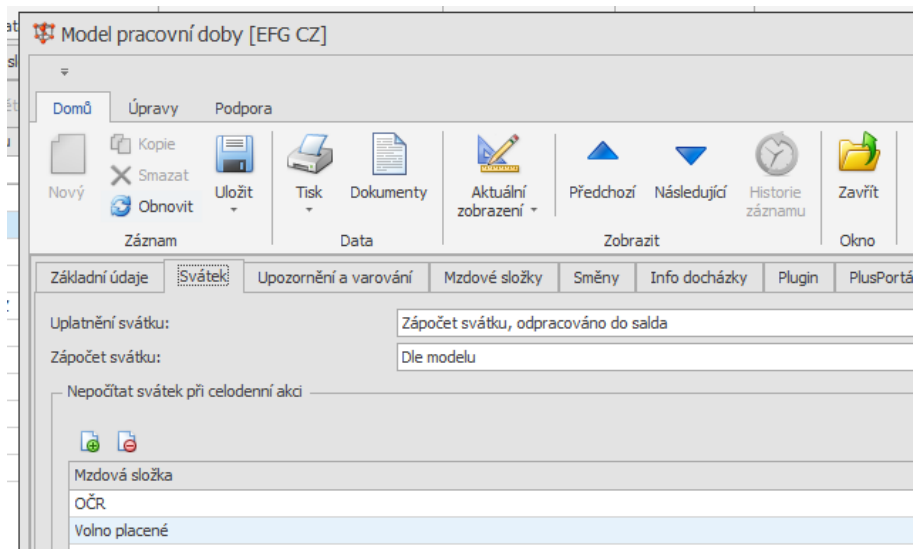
Model pracovní doby [EFG CZ]

Domů Úpravy Podpora

Nový
Kopie
Smazat
Obnovit
Uložit
Záznam

Tisk
Dokumenty
Data

Aktuální zobrazení
Předchozí
Následující
Historie záznamu
Zobrazit

Zavřít
Okno

Základní údaje | Svátek | Upozornění a varování | Mzdové složky | Směny | Info docházky | Plugin | PlusPortá

Uplatnění svátku: Zápočet svátku, odpracováno do salda
Zápočet svátku: Dle modelu

Nepočítat svátek při celodenní akci

| Mzdová složka |
|---|
| OČR |
| Volno placené |